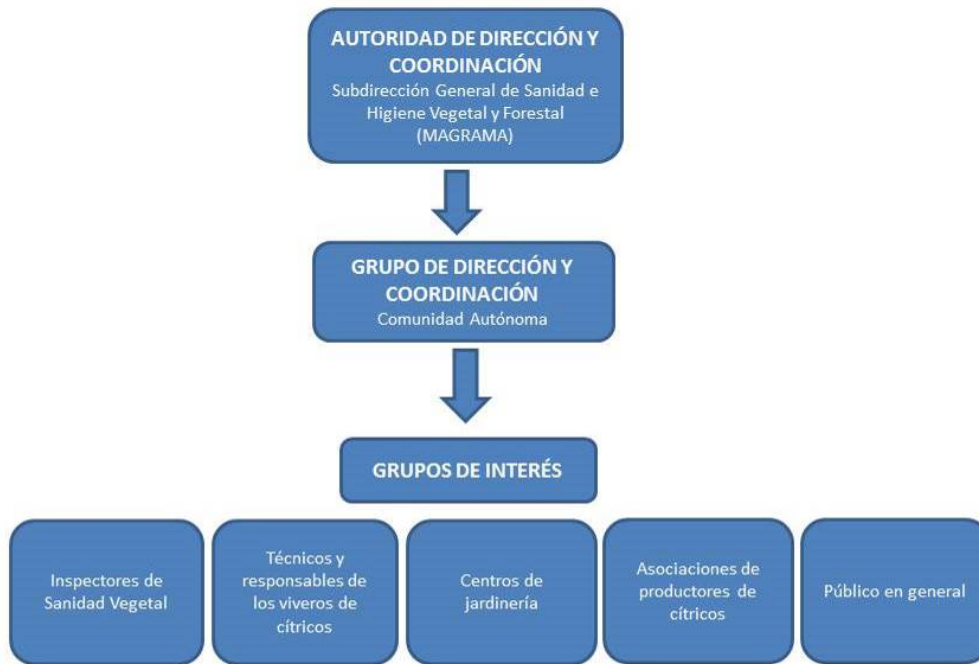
AUTORIDAD DE DIRECCIÓN Y COORDINACIÓN
Subdirección General de Sanidad e Higiene Vegetal y Forestal (MAGRAMA)

GRUPO DE DIRECCIÓN Y COORDINACIÓN
Comunidad Autónoma

GRUPOS DE INTERÉS

Inspectores de Sanidad Vegetal

Técnicos y responsables de los viveros de cítricos

Centros de jardinería

Asociaciones de productores de cítricos

Público en general